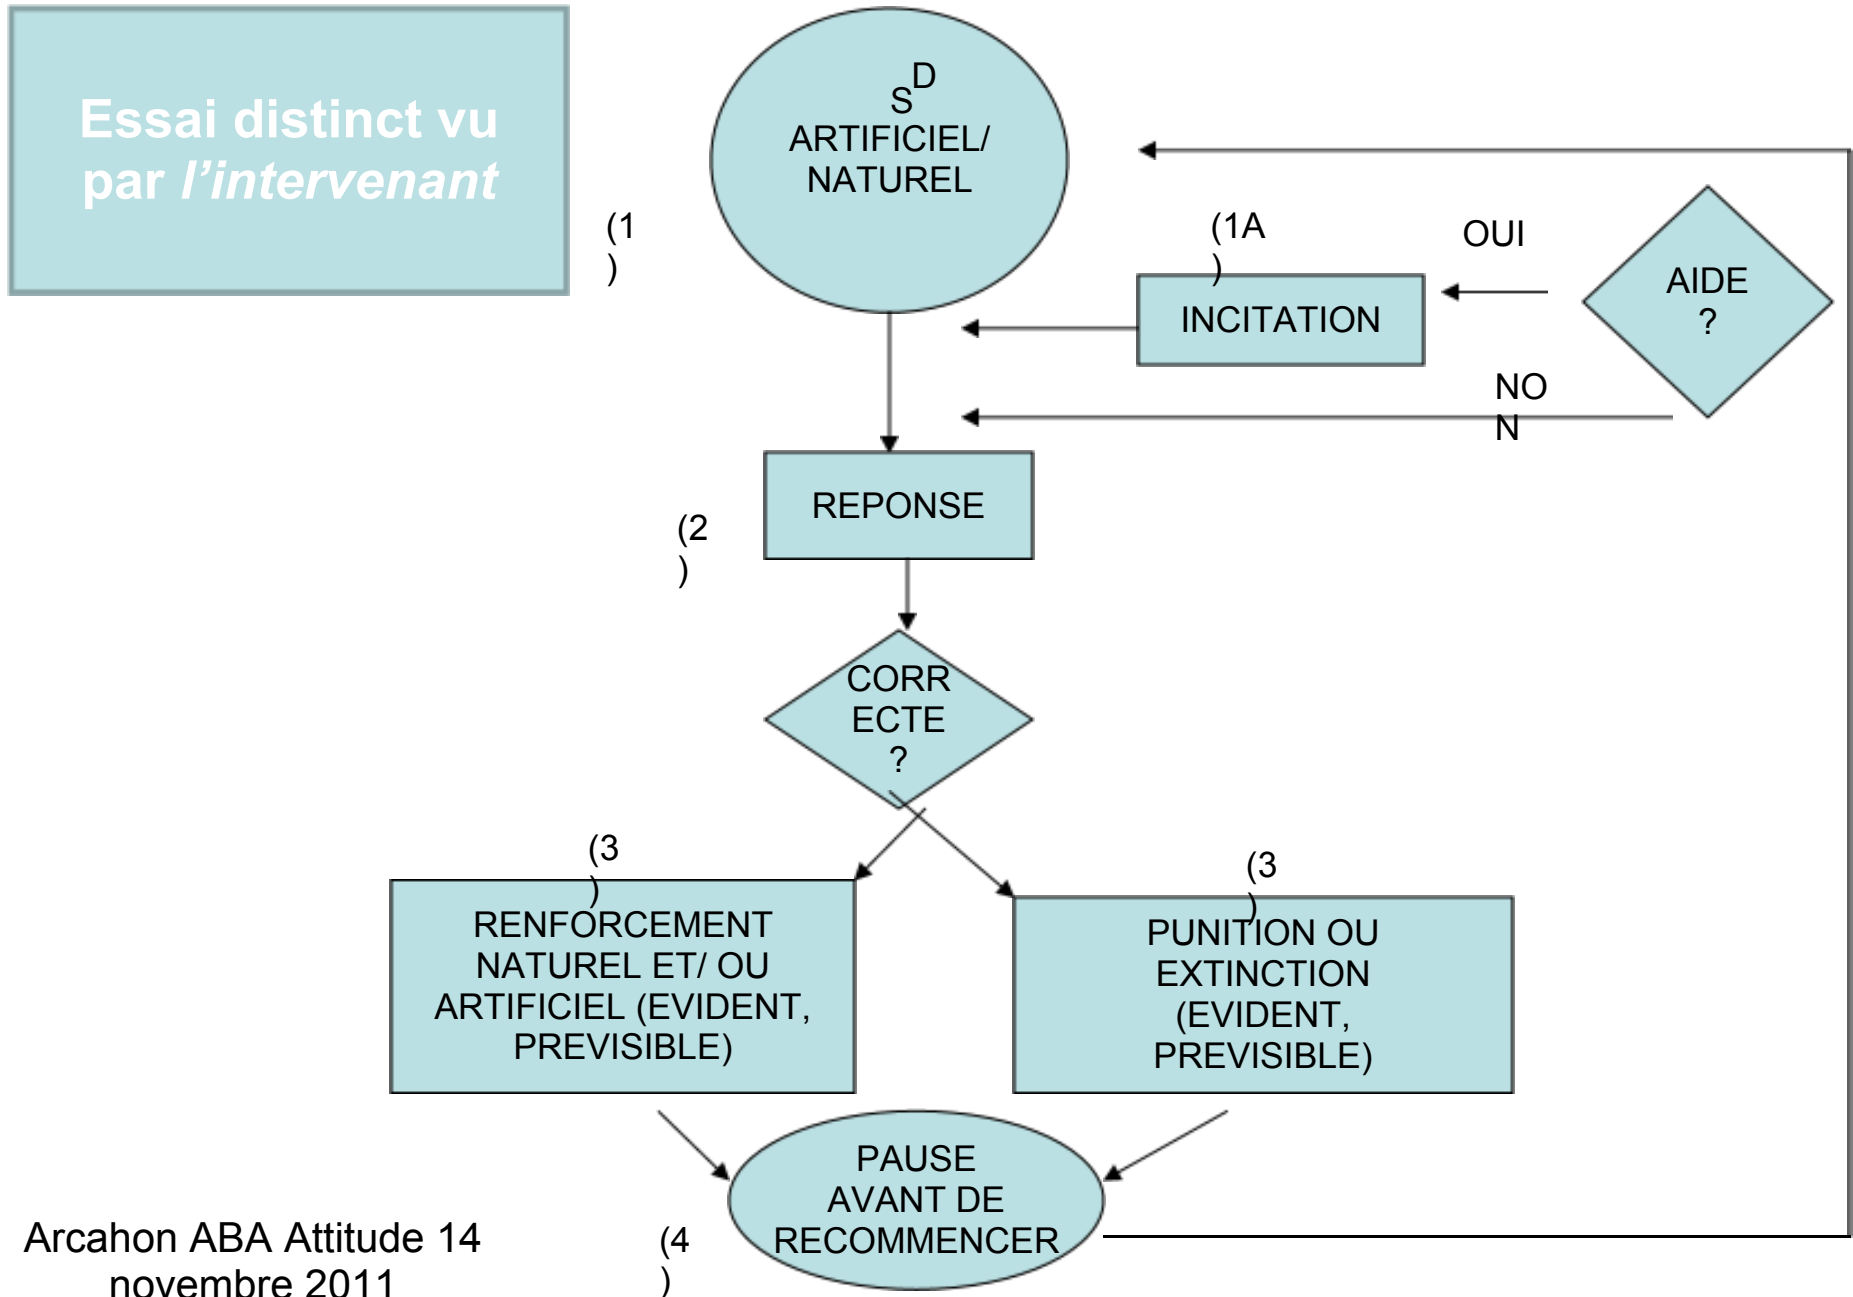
Essai distinct vu par *l'intervenant*

(1)

$S^D$ ARTIFICIEL/ NATUREL

(1A)

OUI

INCITATION

AIDE ?

NON

REPONSE

(2)

CORRECTE ?

(3)

RENFORCEMENT NATUREL ET/ OU ARTIFICIEL (EVIDENT, PREVISIBLE)

(3)

PUNITION OU EXTINCTION (EVIDENT, PREVISIBLE)

PAUSE AVANT DE RECOMMENCER

(4)

Arcahon ABA Attitude 14 novembre 2011